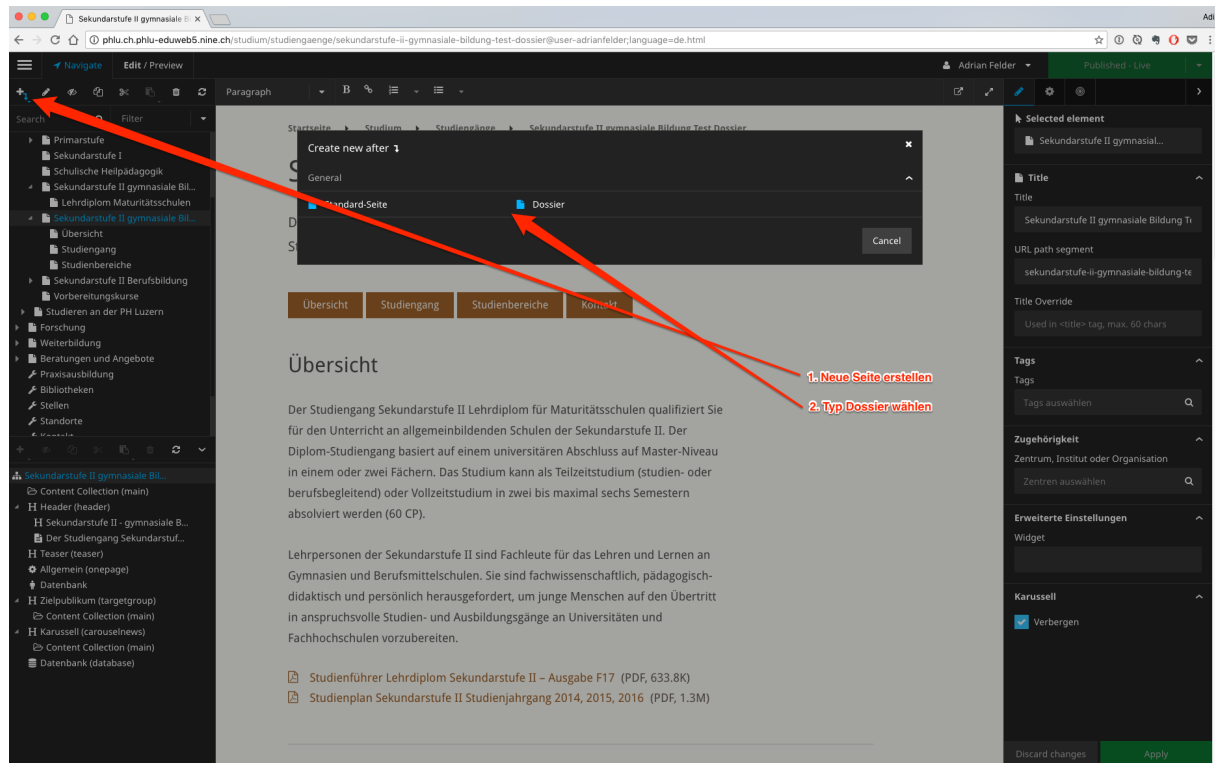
Sekundarstufe II gymnasiale Bi ×

phlu.ch.phlu-eduweb5.nine.ch/studium/studiengaenge/sekundarstufe-ii-gymnasiale-bildung-test-dossier@user-adrianfelder;language=de.html

Navigate | Edit / Preview | Adrian Felder | Published - Live

Paragraph

Search | Filter

Primarstufe
Sekundarstufe I
Schulische Heilpädagogik
Sekundarstufe II gymnasiale Bil...
Lehrdiplom Maturitätsschulen
Sekundarstufe II gymnasiale Bil...
Übersicht
Studiengang
Studienbereiche
Sekundarstufe II Berufsbildung
Vorbereitungskurse
Studieren an der PH Luzern
Forschung
Weiterbildung
Beratungen und Angebote
Praxisausbildung
Bibliotheken
Stellen
Standorte

Sekundarstufe II gymnasiale Bil...
Content Collection (main)
Header (header)
Sekundarstufe II - gymnasiale B...
Der Studiengang Sekundarstuf...
Teaser (teaser)
Allgemein (onepage)
Datenbank
Zielpublikum (targetgroup)
Content Collection (main)
Karussell (carouselnews)
Content Collection (main)
Datenbank (database)

Startseite ▸ Studium ▸ Studiengänge ▸ Sekundarstufe II gymnasiale Bildung Test Dossier

Create new after
General
Standard-Seite
Dossier
Cancel

Übersicht | Studiengang | Studienbereiche | Kontakt

Übersicht

Der Studiengang Sekundarstufe II Lehrdiplom für Maturitätsschulen qualifiziert Sie für den Unterricht an allgemeinbildenden Schulen der Sekundarstufe II. Der Diplom-Studiengang basiert auf einem universitären Abschluss auf Master-Niveau in einem oder zwei Fächern. Das Studium kann als Teilzeitstudium (studien- oder berufsbegleitend) oder Vollzeitstudium in zwei bis maximal sechs Semestern absolviert werden (60 CP).

Lehrpersonen der Sekundarstufe II sind Fachleute für das Lehren und Lernen an Gymnasien und Berufsmittelschulen. Sie sind fachwissenschaftlich, pädagogisch-didaktisch und persönlich herausgefordert, um junge Menschen auf den Übertritt in anspruchsvolle Studien- und Ausbildungsgänge an Universitäten und Fachhochschulen vorzubereiten.

Studienführer Lehrdiplom Sekundarstufe II – Ausgabe F17 (PDF, 633.8K)
Studienplan Sekundarstufe II Studienjahrgang 2014, 2015, 2016 (PDF, 1.3M)

1. Neue Seite erstellen
2. Typ Dossier wählen

Selected element
Sekundarstufe II gymnasial...
Title
Title
Sekundarstufe II gymnasiale Bildung Te
URL path segment
sekundarstufe-ii-gymnasiale-bildung-te
Title Override
Used in <title> tag, max. 60 chars
Tags
Tags
Tags auswählen
Zugehörigkeit
Zentrum, Institut oder Organisation
Zentren auswählen
Erweiterte Einstellungen
Widget
Karussell
Verbergen
Discard changes | Apply